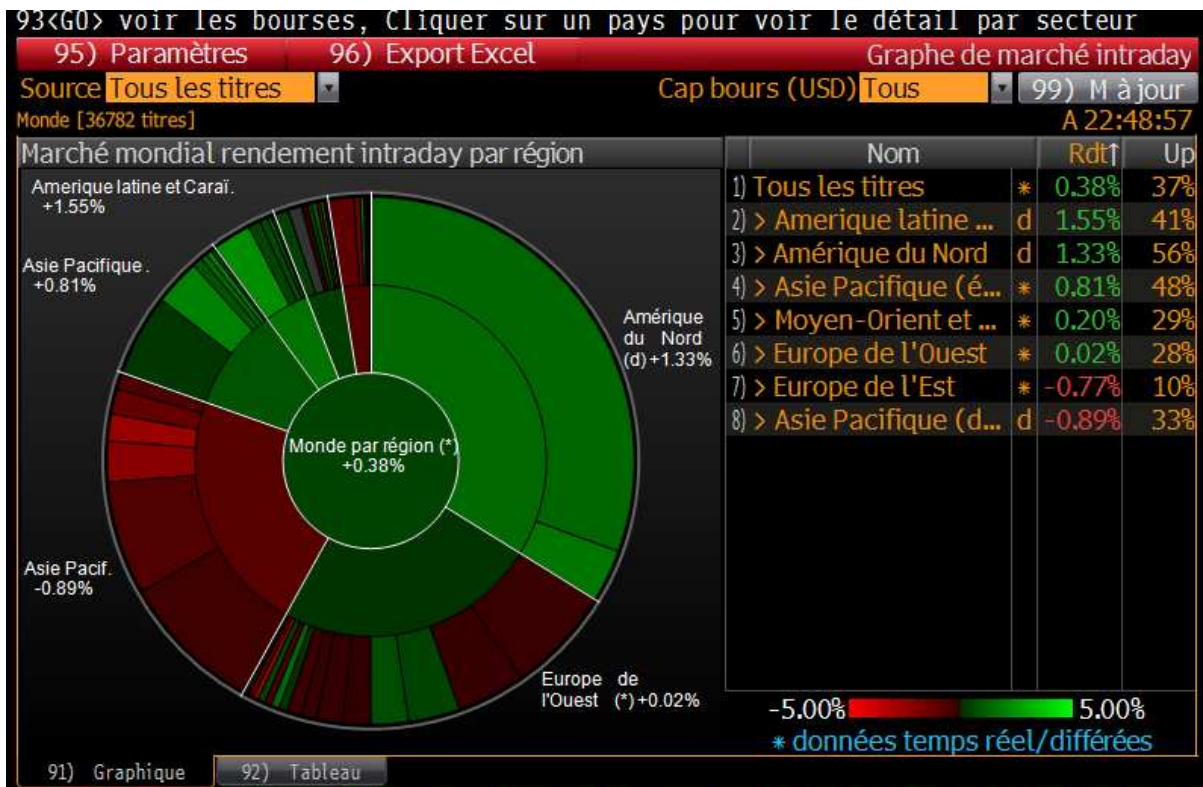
93<GO> voir les bourses, Cliquer sur un pays pour voir le détail par secteur

95) Paramètres 96) Export Excel Graphe de marché intraday

Source Tous les titres Cap bours (USD) Tous 99) M à jour

Monde [36782 titres] A 22:48:57

Marché mondial rendement intraday par région

Amerique latine et Caraï. +1.55%

Asie Pacifique . +0.81%

Amérique du Nord (d) +1.33%

Monde par région (*) +0.38%

Asie Pacif. -0.89%

Europe de l'Ouest (*) +0.02%

| | Nom | | Rdt↑ | Up |
|---|---|---|---|---|
| 1) | Tous les titres | * | 0.38% | 37% |
| 2) | > Amerique latine ... | d | 1.55% | 41% |
| 3) | > Amérique du Nord | d | 1.33% | 56% |
| 4) | > Asie Pacifique (é... | * | 0.81% | 48% |
| 5) | > Moyen-Orient et ... | * | 0.20% | 29% |
| 6) | > Europe de l'Ouest | * | 0.02% | 28% |
| 7) | > Europe de l'Est | * | -0.77% | 10% |
| 8) | > Asie Pacifique (d... | d | -0.89% | 33% |

-5.00% 5.00%

* données temps réel/différées

91) Graphique 92) Tableau